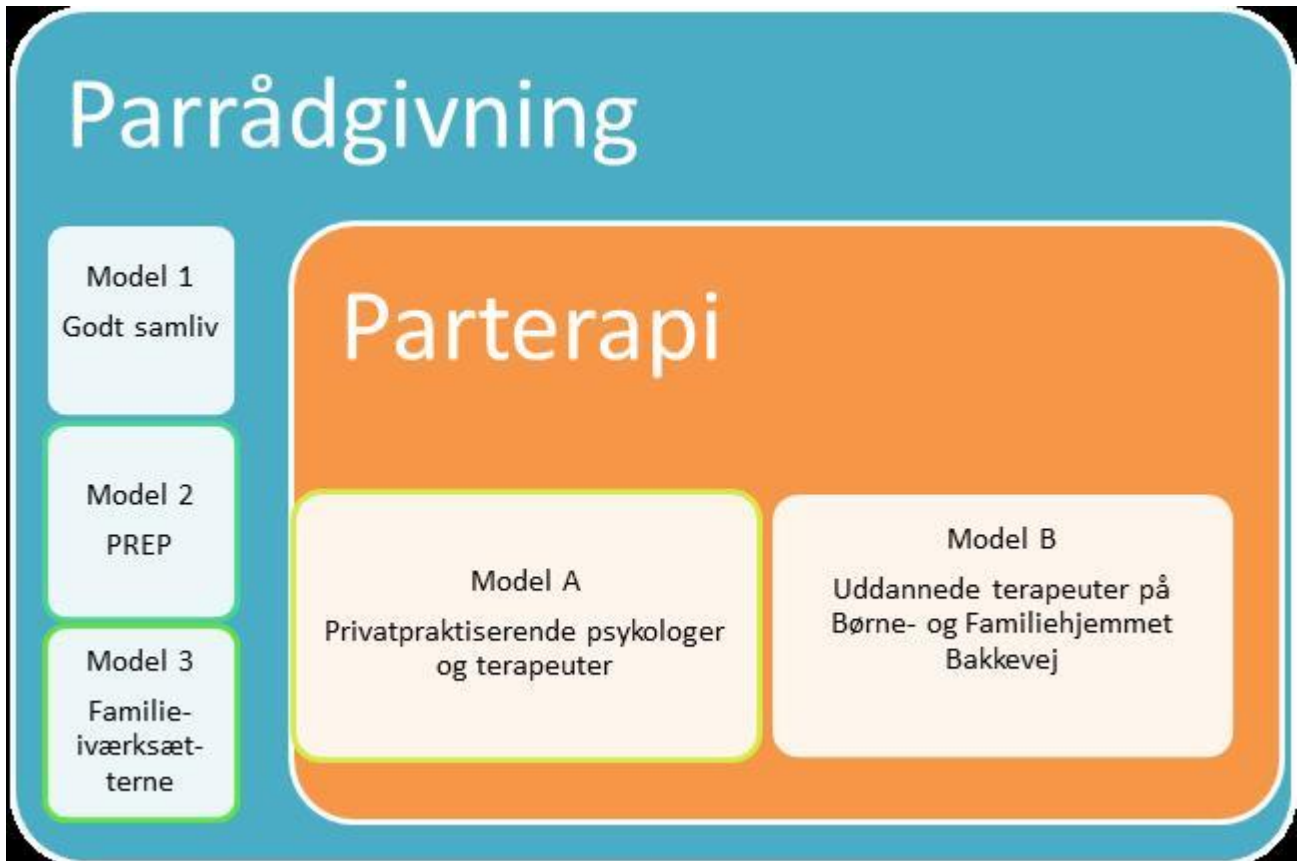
Parrådgivning

Model 1
Godt samliv

Model 2
PREP

Model 3
Familieiværksætterne

Parterapi

Model A
Privatpraktiserende psykologer og terapeuter

Model B
Uddannede terapeuter på Børne- og Familiehjemmet Bakkevej